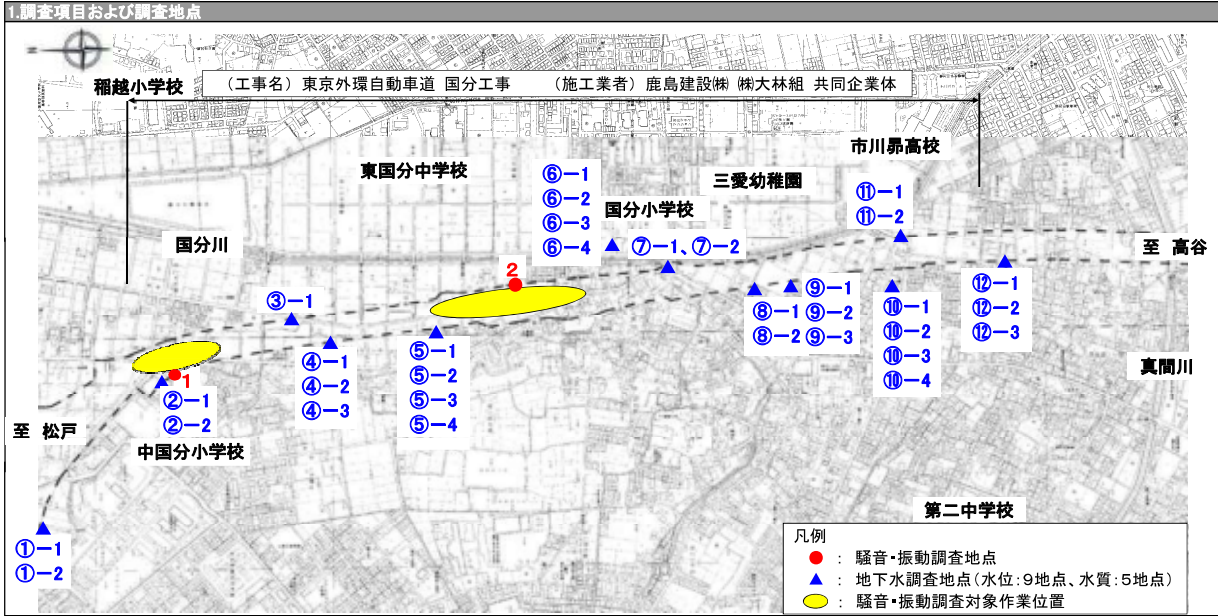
1.調査項目および調査地点

稲越小学校

（工事名）東京外環自動車道 国分工事　　（施工業者）鹿島建設㈱ ㈱大林組 共同企業体

市川昴高校

東国分中学校

⑥－1
⑥－2
⑥－3
⑥－4

国分小学校

三愛幼稚園

⑪－1
⑪－2

国分川

⑦－1、⑦－2

至 高谷

2

⑨－1
⑨－2
⑨－3

⑧－1
⑧－2

⑫－1
⑫－2
⑫－3

③－1

⑩－1
⑩－2
⑩－3
⑩－4

④－1
④－2
④－3

⑤－1
⑤－2
⑤－3
⑤－4

真間川

1

②－1
②－2

至 松戸

中国分小学校

第二中学校

①－1
①－2

凡例
：騒音・振動調査地点
：地下水調査地点（水位：9地点、水質：5地点）
：騒音・振動調査対象作業位置